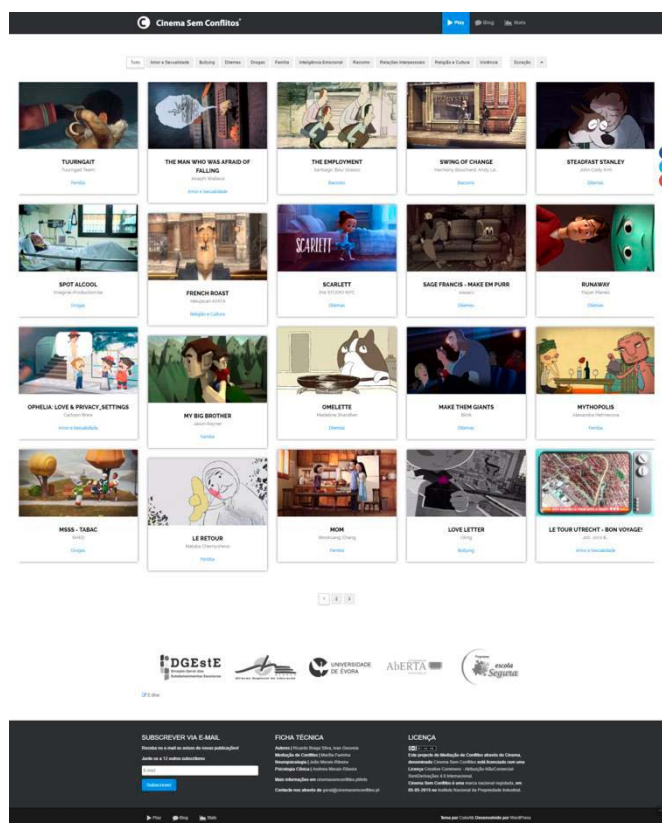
Cinema Sem Conflitos

Play Blog Stats

Todos | Amor e Sexualidade | Bullying | Dilemas | Drogas | Família | Inteligência Emocional | Racismo | Relações Interpessoais | Religião e Cultura | Violência | Duração

TUURNGAIT
Tuurngait Team
Família

THE MAN WHO WAS AFRAID OF FALLING
Joseph Wallace
Amor e Sexualidade

THE EMPLOYMENT
Santiago Bou Grasso
Racismo

SWING OF CHANGE
Harmony Bouchard, Andy Le...
Racismo

STEADFAST STANLEY
John Cody Kim
Dilemas

SPOT ALCOOL
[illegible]
Drogas

FRENCH ROAST
Fabrice O. Joubert
Religião e Cultura

SCARLETT
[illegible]
Dilemas

SAGE FRANCIS - MAKE EM PURR
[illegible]
Dilemas

RUNAWAY
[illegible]
Dilemas

OPHELIA: LOVE & PRIVACY_SETTINGS
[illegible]
Amor e Sexualidade

MY BIG BROTHER
Jason Rayner
Família

OMELETTE
Madeline Sharafian
Dilemas

MAKE THEM GIANTS
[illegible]
Dilemas

MYTHOPOLIS
Alexandra Hetmerova
Família

MSSS - TABAC
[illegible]
Drogas

LE RETOUR
Natalia Chernysheva
Família

MOM
Woohyung Chang
Família

LOVE LETTER
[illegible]
Bullying

LE TOUR UTRECHT - BON VOYAGE!
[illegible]
Amor e Sexualidade

1 2

DGEstE
UNIVERSIDADE DE ÉVORA
ABERTA
escola Segura

Editar

SUBSCREVER VIA E-MAIL
Receba no e-mail os avisos de novas publicações!
Junte-se a 12 outros subscritores
E-mail
Subscrever

FICHA TÉCNICA
Autores | Ricardo Diogo Silva, Ivan Gouveia
Mediação de Conflitos | Marília Favinha
Neuropsicologia | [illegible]
Psicologia Clínica | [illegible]
Mais informações em cinemasemconflitos.pt/info
Contacto nos através de geral@cinemasemconflitos.pt

LICENÇA
Este projecto de Mediação de Conflitos através do Cinema, denominado Cinema Sem Conflitos está licenciado com uma Licença Creative Commons - Atribuição-NãoComercial-SemDerivações 4.0 Internacional.
Cinema Sem Conflitos é uma marca nacional registada, em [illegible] no Instituto Nacional de Propriedade Industrial.

Play Blog Stats
Tema por Colorlib Desenvolvido por WordPress